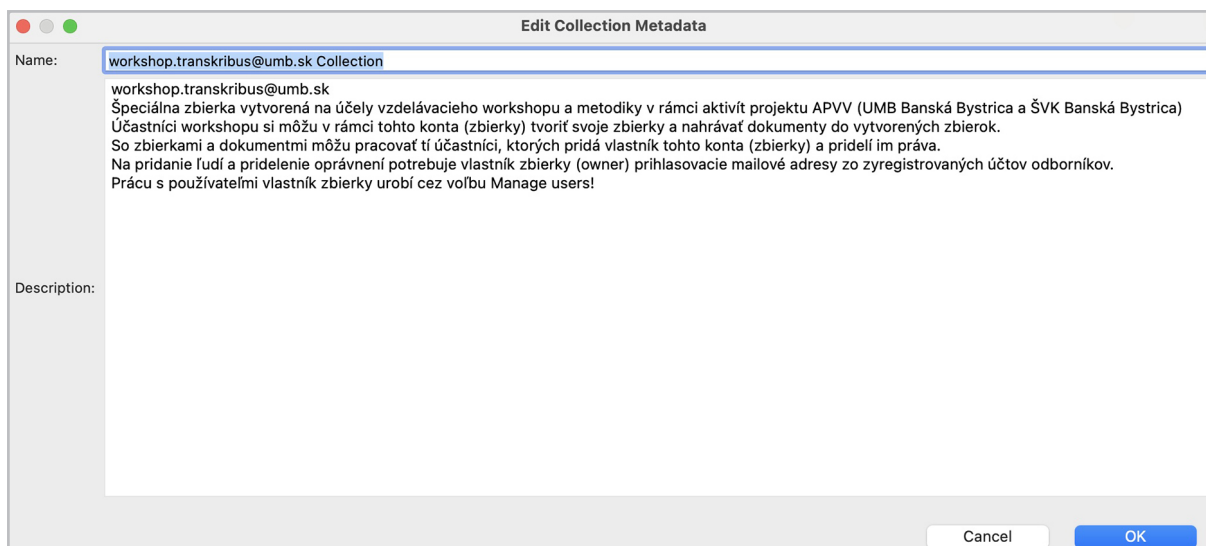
Edit Collection Metadata

Name: workshop.transkribus@umb.sk Collection

Description:
workshop.transkribus@umb.sk
Špeciálna zbierka vytvorená na účely vzdelávacieho workshopu a metodiky v rámci aktivít projektu APVV (UMB Banská Bystrica a ŠVK Banská Bystrica)
Účastníci workshopu si môžu v rámci tohto konta (zbierky) tvoriť svoje zbierky a nahrávať dokumenty do vytvorených zbierok.
So zbierkami a dokumentmi môžu pracovať tí účastníci, ktorých pridá vlastník tohto konta (zbierky) a pridelí im práva.
Na pridanie ľudí a pridelenie oprávnení potrebuje vlastník zbierky (owner) prihlasovacie mailové adresy zo zyregistrovaných účtov odborníkov.
Prácu s používateľmi vlastník zbierky urobí cez voľbu Manage users!

Cancel
OK